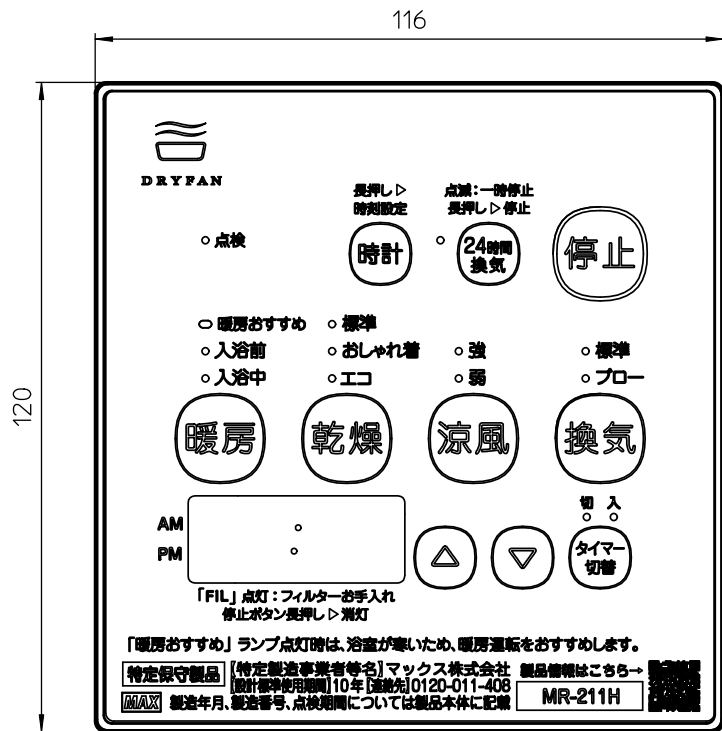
116

120

DRYFAN

長押し▷
時刻設定

点滅：一時停止
長押し▷停止

○点検

時計

○

24時間
換気

停止

⊂⊃暖房おすすめ ○標準
○入浴前 ○おしゃれ着 ○強 ○標準
○入浴中 ○エコ ○弱 ○ブロー

暖房 乾燥 涼風 換気

AM
PM

切 入
○ ○

△ ▽

タイマー
切替

「FIL」点灯：フィルターお手入れ
停止ボタン長押し▷消灯

「暖房おすすめ」ランプ点灯時は、浴室が寒いため、暖房運転をおすすめします。

特定保守製品 【特定製造事業者等名】マックス株式会社 製品情報はこちら→
【設計標準使用期間】10年【連絡先】0120-011-408 MR-211H
MAX 製造年月、製造番号、点検期間については製品本体に記載